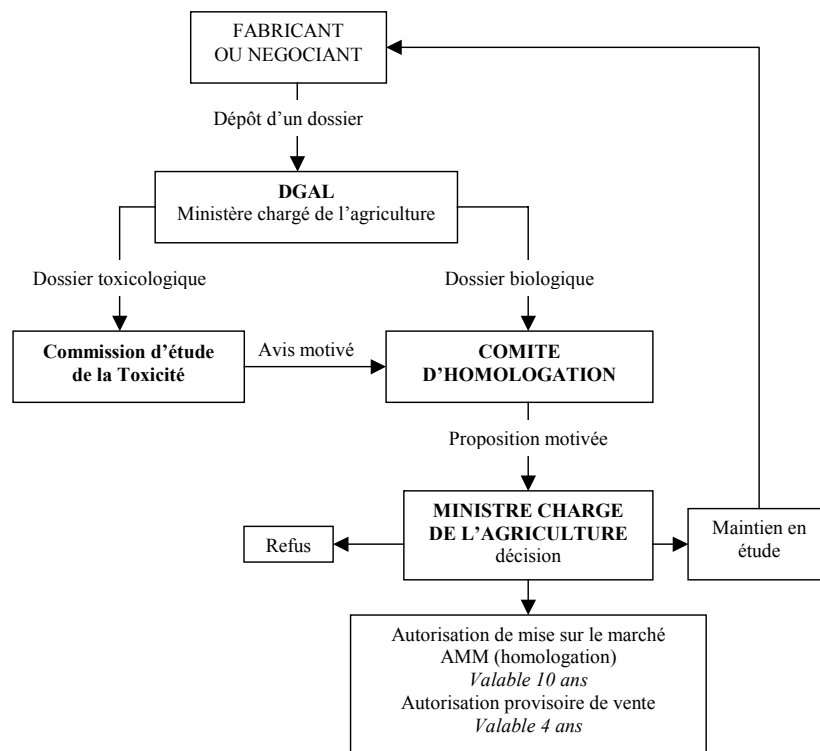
FABRICANT OU NEGOCIANT

Dépôt d'un dossier

**DGAL**
Ministère chargé de l'agriculture

Dossier toxicologique

Dossier biologique

**Commission d'étude de la Toxicité**

Avis motivé

**COMITE D'HOMOLOGATION**

Proposition motivée

**MINISTRE CHARGE DE L'AGRICULTURE**
décision

Refus

Maintien en étude

Autorisation de mise sur le marché
AMM (homologation)
*Valable 10 ans*
Autorisation provisoire de vente
*Valable 4 ans*